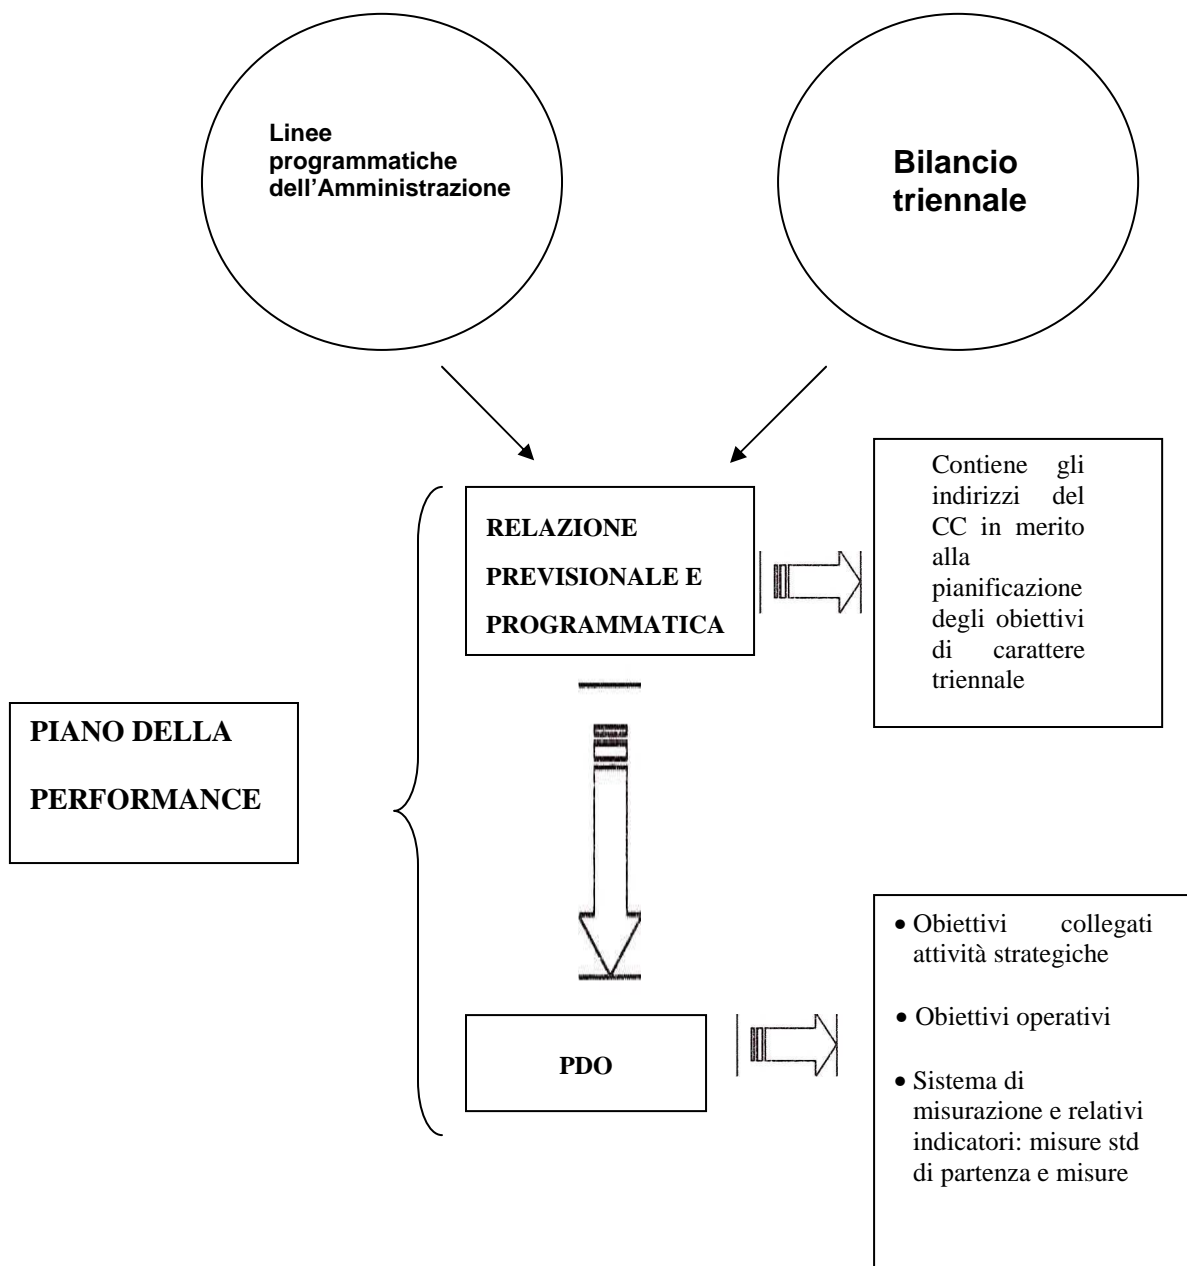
Linee programmatiche dell’Amministrazione

Bilancio triennale

RELAZIONE PREVISIONALE E PROGRAMMATICA

Contiene gli indirizzi del CC in merito alla pianificazione degli obiettivi di carattere triennale

PIANO DELLA PERFORMANCE

PDO

- Obiettivi collegati attività strategiche
- Obiettivi operativi
- Sistema di misurazione e relativi indicatori: misure std di partenza e misure